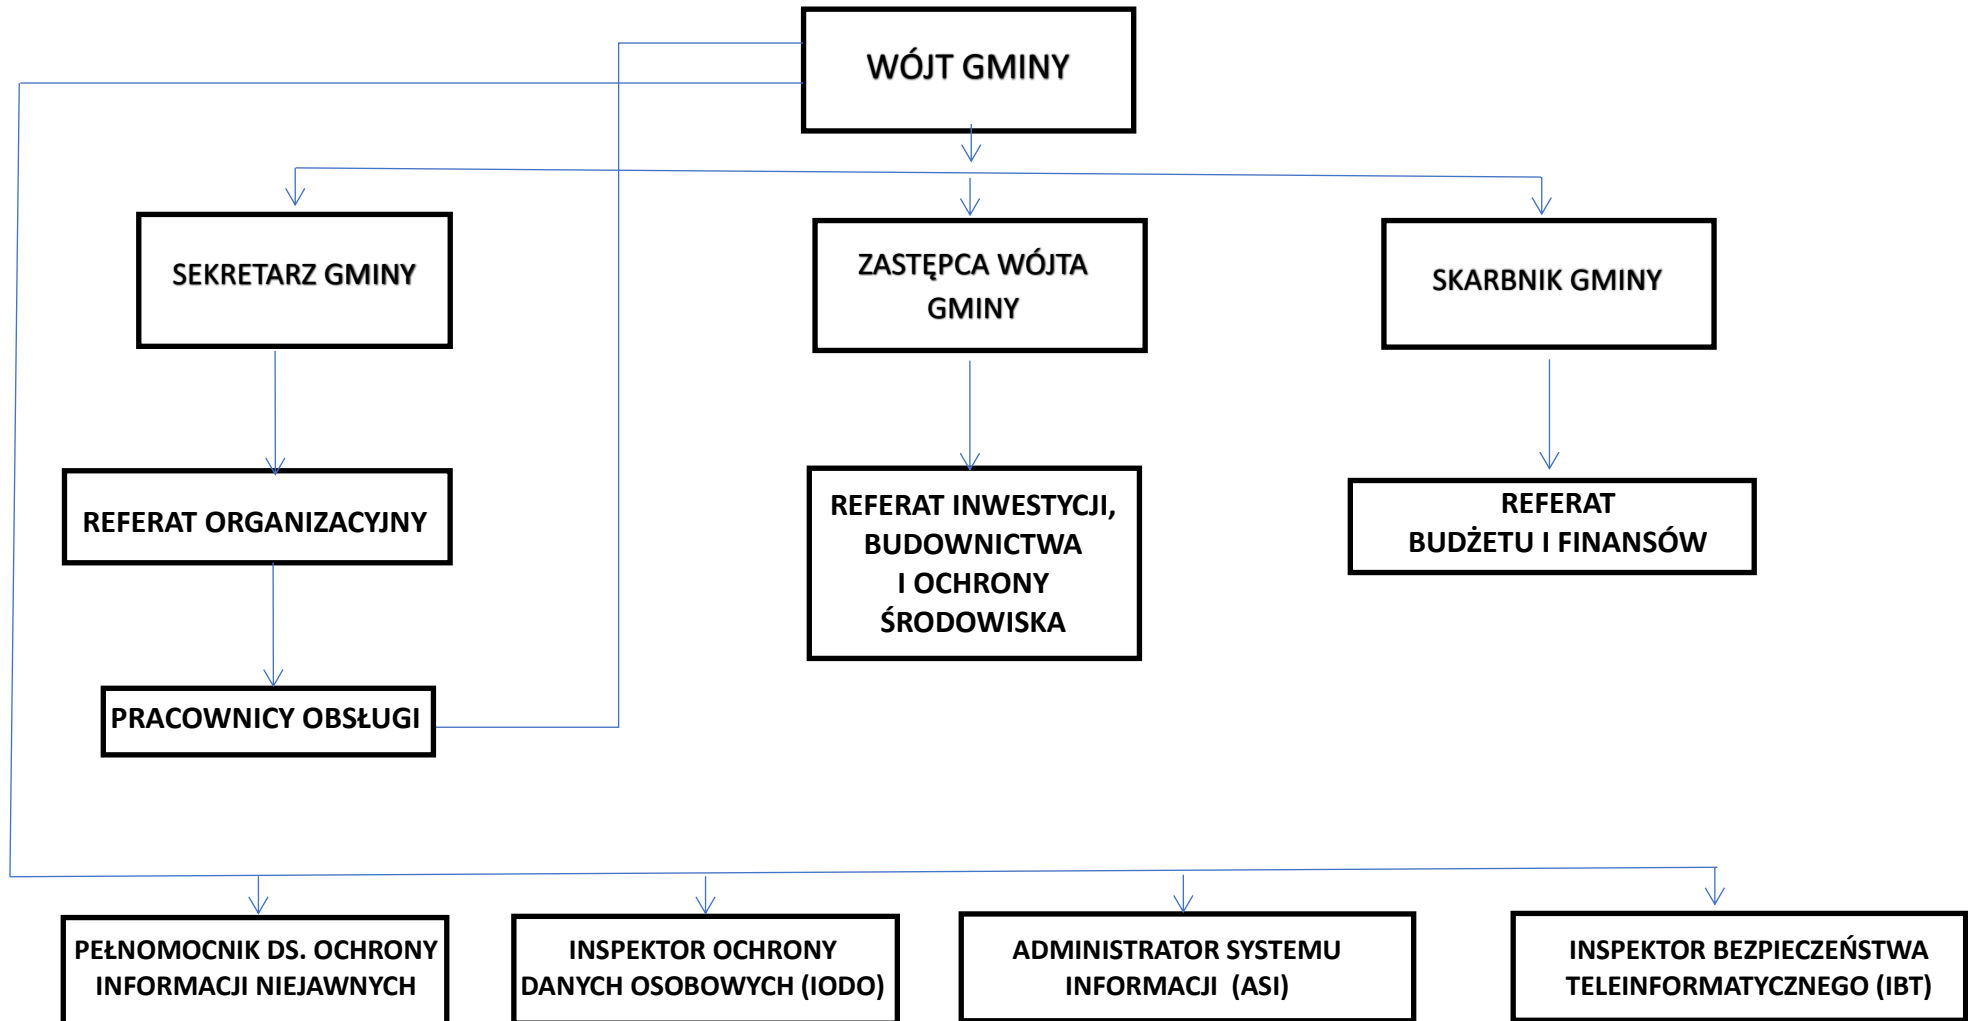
WÓJT GMINY

SEKRETARZ GMINY

ZASTĘPCA WÓJTA GMINY

SKARBNIK GMINY

REFERAT ORGANIZACYJNY

REFERAT INWESTYCJI, BUDOWNICTWA I OCHRONY ŚRODOWISKA

REFERAT BUDŻETU I FINANSÓW

PRACOWNICY OBSŁUGI

PEŁNOMOCNIK DS. OCHRONY INFORMACJI NIEJAWNYCH

INSPEKTOR OCHRONY DANYCH OSOBOWYCH (IODO)

ADMINISTRATOR SYSTEMU INFORMACJI (ASI)

INSPEKTOR BEZPIECZEŃSTWA TELEINFORMATYCZNEGO (IBT)